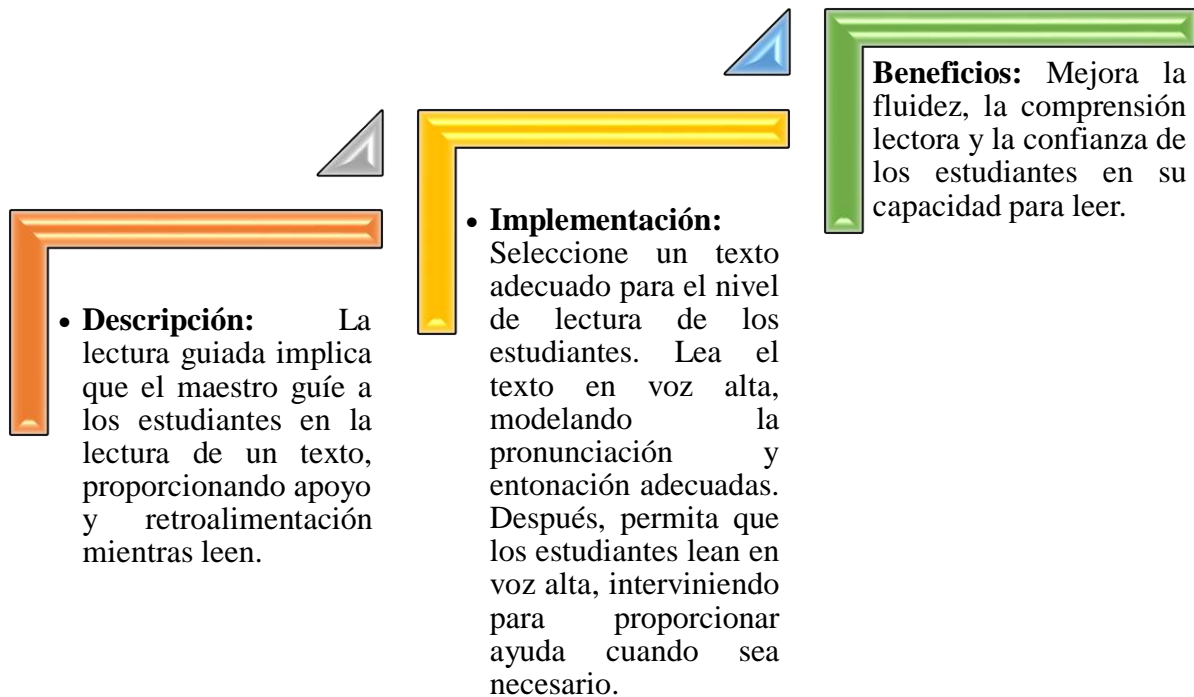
• **Descripción:** La lectura guiada implica que el maestro guíe a los estudiantes en la lectura de un texto, proporcionando apoyo y retroalimentación mientras leen.

• **Implementación:** Seleccione un texto adecuado para el nivel de lectura de los estudiantes. Lea el texto en voz alta, modelando la pronunciación y entonación adecuadas. Después, permita que los estudiantes lean en voz alta, interviniendo para proporcionar ayuda cuando sea necesario.

**Beneficios:** Mejora la fluidez, la comprensión lectora y la confianza de los estudiantes en su capacidad para leer.